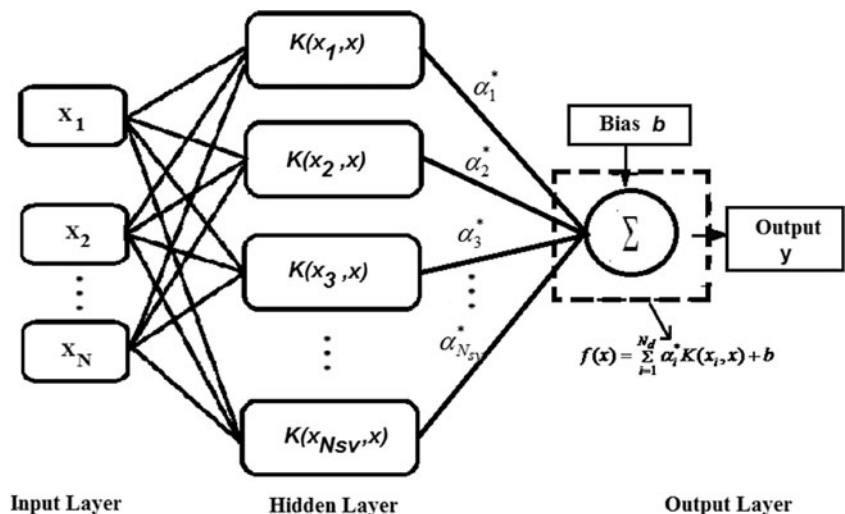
$x_1$

$x_2$

⋮

$x_N$

$K(x_1, x)$

$K(x_2, x)$

$K(x_3, x)$

⋮

$K(x_{Nsv}, x)$

$\alpha_1^*$

$\alpha_2^*$

$\alpha_3^*$

⋮

$\alpha_{N_{sv}}^*$

Bias $b$

$\sum$

Output y

$f(x) = \sum_{i=1}^{N_d} \alpha_i^* K(x_i, x) + b$

Input Layer

Hidden Layer

Output Layer